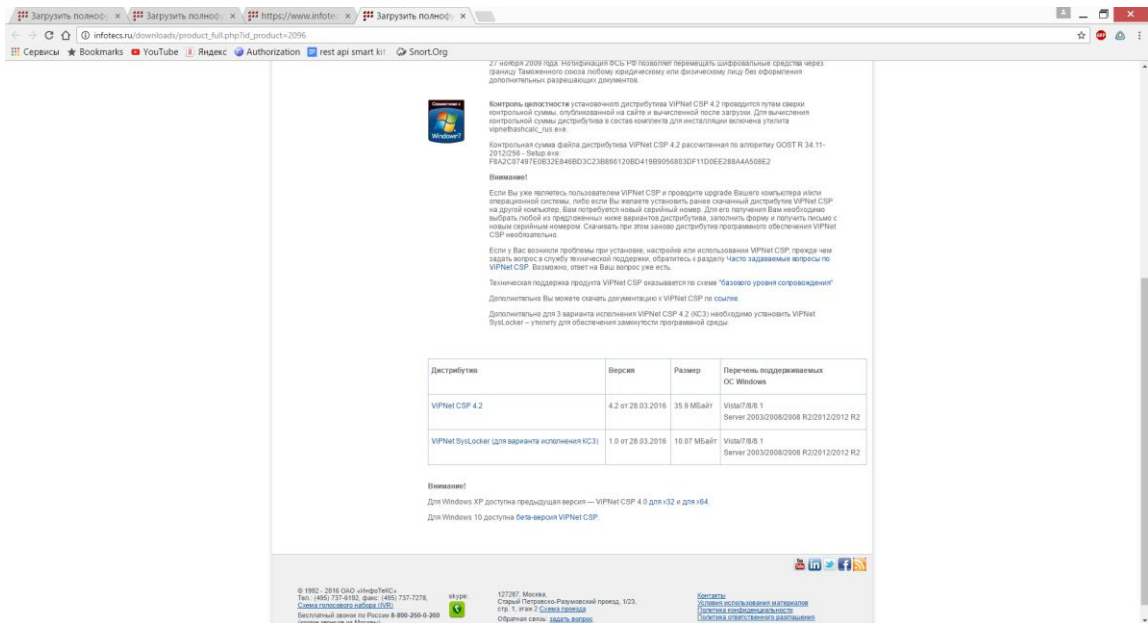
Загрузить полноф × Загрузить полноф × https://www.infotec × Загрузить полноф ×

infotecs.ru/downloads/product_full.php?id_product=2096

Сервисы Bookmarks YouTube Яндекс Authorization rest api smart ki Snort.Org

27 ноября 2009 года. Нотификация ФСБ РФ позволяет перемещать шифровальные средства через границу Таможенного союза любому юридическому или физическому лицу без оформления дополнительных разрешающих документов.

Совместимо с Windows7

Контроль целостности установочного дистрибутива ViPNet CSP 4.2 проводится путем сверки контрольной суммы, опубликованной на сайте и вычисленной после загрузки. Для вычисления контрольной суммы дистрибутива в состав комплекта для инсталляции включена утилита vipnethashcalc_rus.exe.

Контрольная сумма файла дистрибутива ViPNet CSP 4.2 рассчитанная по алгоритму GOST R 34.11-2012/256 - Setup.exe F8A2C07497E0B32E846BD3C23B886120BD419B9056803DF11D0EE288A4A508E2

Внимание!

Если Вы уже являетесь пользователем ViPNet CSP и проводите upgrade Вашего компьютера и/или операционной системы, либо если Вы желаете установить ранее скачанный дистрибутив ViPNet CSP на другой компьютер, Вам потребуется новый серийный номер. Для его получения Вам необходимо выбрать любой из предложенных ниже вариантов дистрибутива, заполнить форму и получить письмо с новым серийным номером. Скачивать при этом заново дистрибутив программного обеспечения ViPNet CSP необязательно.

Если у Вас возникли проблемы при установке, настройке или использовании ViPNet CSP, прежде чем задать вопрос в службу технической поддержки, обратитесь к разделу Часто задаваемые вопросы по ViPNet CSP. Возможно, ответ на Ваш вопрос уже есть.

Техническая поддержка продукта ViPNet CSP оказывается по схеме "базового уровня сопровождения"

Дополнительно Вы можете скачать документацию к ViPNet CSP по ссылке.

Дополнительно для 3 варианта исполнения ViPNet CSP 4.2 (КС3) необходимо установить ViPNet SysLocker – утилиту для обеспечения замкнутости программной среды.

| Дистрибутив | Версия | Размер | Перечень поддерживаемых ОС Windows |
|---|---|---|---|
| ViPNet CSP 4.2 | 4.2 от 28.03.2016 | 35.9 МБайт | Vista/7/8/8.1 Server 2003/2008/2008 R2/2012/2012 R2 |
| ViPNet SysLocker (для варианта исполнения КС3) | 1.0 от 28.03.2016 | 10.07 МБайт | Vista/7/8/8.1 Server 2003/2008/2008 R2/2012/2012 R2 |

Внимание!

Для Windows XP доступна предыдущая версия — ViPNet CSP 4.0 для x32 и для x64.

Для Windows 10 доступна бета-версия ViPNet CSP.

© 1992 - 2016 ОАО «ИнфоТеКС» Тел.: (495) 737-6192, факс: (495) 737-7278, Схема голосового набора (IVR) Бесплатный звонок по России 8-800-250-0-260 (кроме звонков из Москвы)

skype:

127287, Москва, Старый Петровско-Разумовский проезд, 1/23, стр. 1, этаж 2 Схема проезда Обратная связь: задать вопрос

Контакты Условия использования материалов Политика конфиденциальности Политика ответственного разглашения